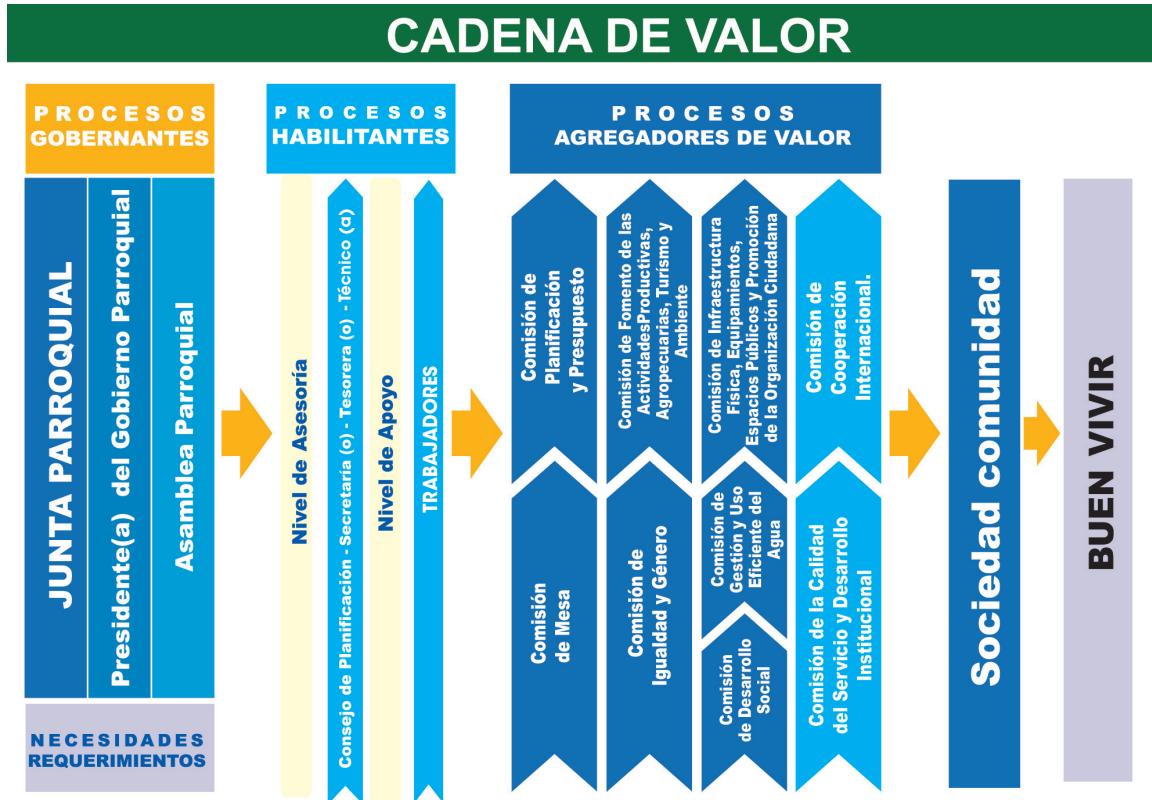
CADENA DE VALOR

PROCESOS GOBERNANTES

JUNTA PARROQUIAL

Presidente(a) del Gobierno Parroquial

Asamblea Parroquial

NECESIDADES REQUERIMIENTOS

PROCESOS HABILITANTES

Nivel de Asesoría

Consejo de Planificación - Secretaría (o) - Tesorera (o) - Técnico (a)

Nivel de Apoyo

TRABAJADORES

PROCESOS AGREGADORES DE VALOR

Comisión de Planificación y Presupuesto

Comisión de Fomento de las ActividadesProductivas, Agropecuarias, Turismo y Ambiente

Comisión de Infraestructura Física, Equipamientos, Espacios Públicos y Promoción de la Organización Ciudadana

Comisión de Cooperación Internacional.

Comisión de Mesa

Comisión de Igualdad y Género

Comisión de Gestión y Uso Eficiente del Agua

Comisión de Desarrollo Social

Comisión de la Calidad del Servicio y Desarrollo Institucional

Sociedad comunidad

BUEN VIVIR